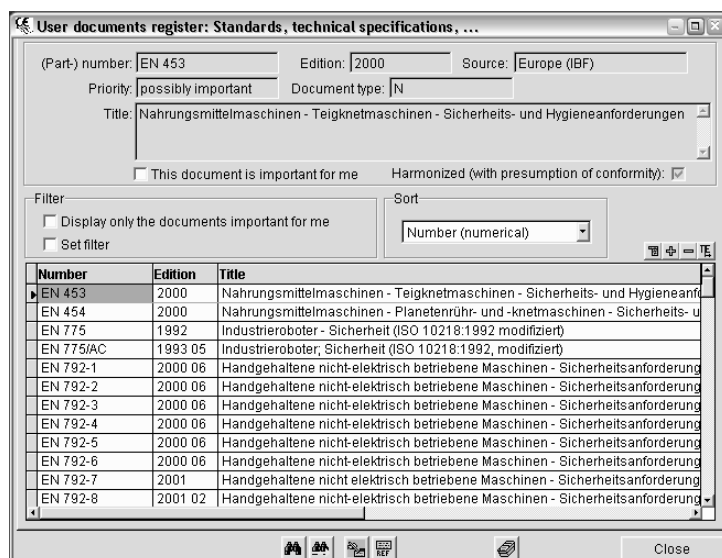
User documents register: Standards, technical specifications, ...

(Part-) number: EN 453
Edition: 2000
Source: Europe (IBF)
Priority: possibly important
Document type: N
Title: Nahrungsmittelmaschinen - Teigknetmaschinen - Sicherheits- und Hygieneanforderungen

This document is important for me
Harmonized (with presumption of conformity):

Filter
Display only the documents important for me
Set filter

Sort
Number (numerical)

| Number | Edition | Title |
|---|---|---|
| EN 453 | 2000 | Nahrungsmittelmaschinen - Teigknetmaschinen - Sicherheits- und Hygieneanf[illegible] |
| EN 454 | 2000 | Nahrungsmittelmaschinen - Planetenrühr- und -knetmaschinen - Sicherheits- u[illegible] |
| EN 775 | 1992 | Industrieroboter - Sicherheit (ISO 10218:1992 modifiziert) |
| EN 775/AC | 1993 05 | Industrieroboter; Sicherheit (ISO 10218:1992, modifiziert) |
| EN 792-1 | 2000 06 | Handgehaltene nicht-elektrisch betriebene Maschinen - Sicherheitsanforderung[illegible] |
| EN 792-2 | 2000 06 | Handgehaltene nicht-elektrisch betriebene Maschinen - Sicherheitsanforderung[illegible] |
| EN 792-3 | 2000 06 | Handgehaltene nicht-elektrisch betriebene Maschinen - Sicherheitsanforderung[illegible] |
| EN 792-4 | 2000 06 | Handgehaltene nicht-elektrisch betriebene Maschinen - Sicherheitsanforderung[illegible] |
| EN 792-5 | 2000 06 | Handgehaltene nicht-elektrisch betriebene Maschinen - Sicherheitsanforderung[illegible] |
| EN 792-6 | 2000 06 | Handgehaltene nicht-elektrisch betriebene Maschinen - Sicherheitsanforderung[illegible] |
| EN 792-7 | 2001 | Handgehaltene nicht elektrisch betriebene Maschinen - Sicherheitsanforderung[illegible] |
| EN 792-8 | 2001 02 | Handgehaltene nicht-elektrisch betriebene Maschinen - Sicherheitsanforderung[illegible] |

Close